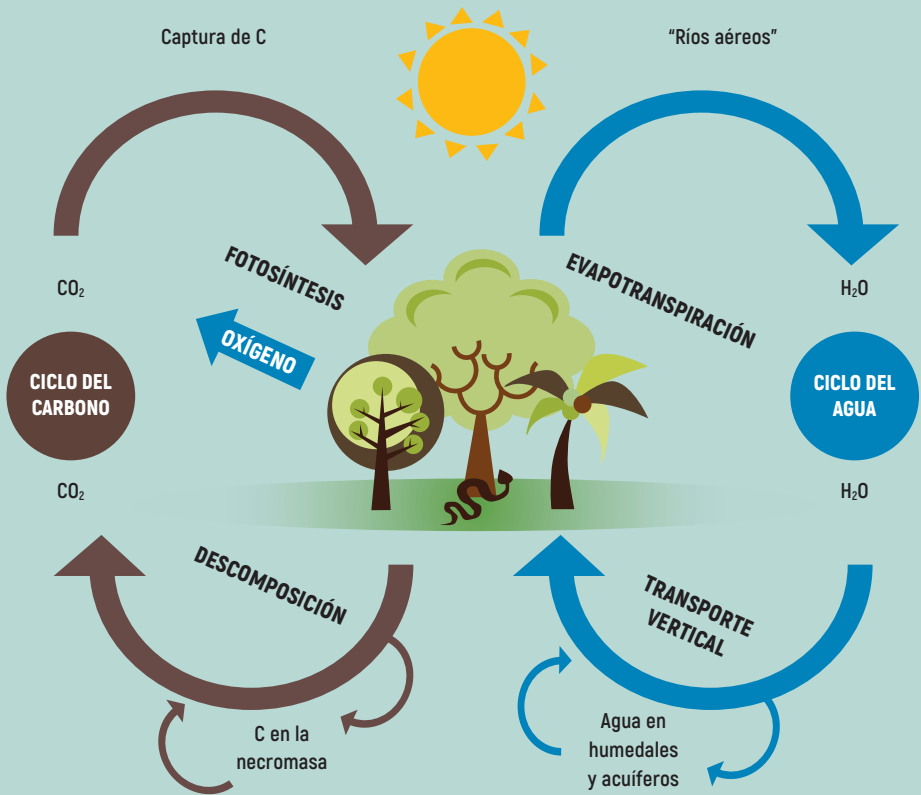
Captura de C

"Ríos aéreos"

FOTOSÍNTESIS

EVAPOTRANSPIRACIÓN

$CO_2$

$H_2O$

OXÍGENO

CICLO DEL CARBONO

CICLO DEL AGUA

$CO_2$

$H_2O$

DESCOMPOSICIÓN

TRANSPORTE VERTICAL

C en la necromasa

Agua en humedales y acuíferos